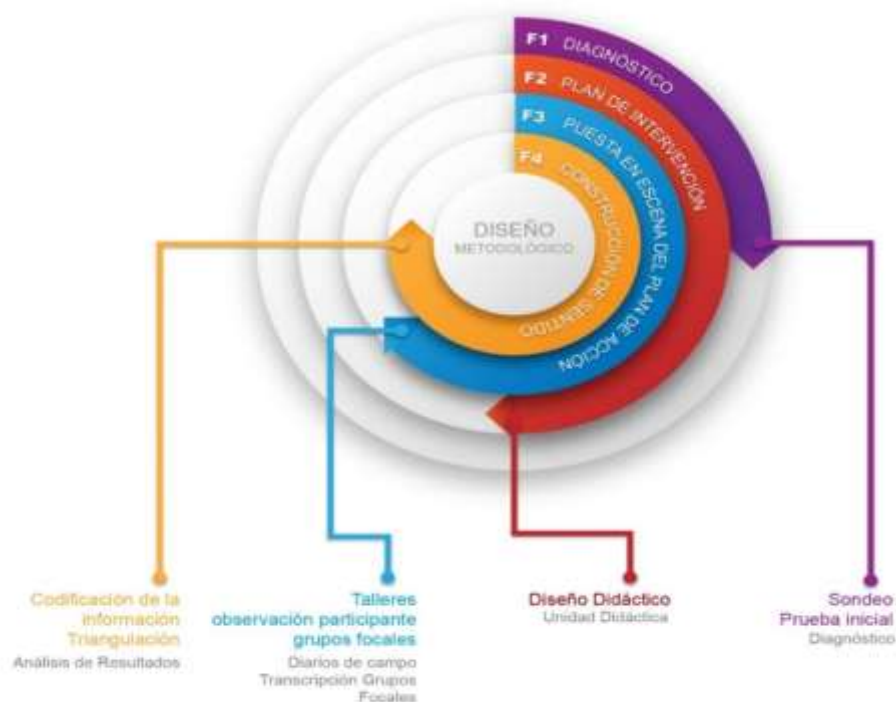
DISEÑO
METODOLÓGICO

F1 DIAGNOSTICO
F2 PLAN DE INTERVENCIÓN
F3 PUESTA EN ESCENA DEL PLAN DE ACCIÓN
F4 CONSTRUCCIÓN DE SENTIDO

Codificación de la información
Triangulación
Análisis de Resultados

Talleres
observación participante
grupos focales
Diarios de campo
Transcripción Grupos Focales

Diseño Didáctico
Unidad Didáctica

Sondeo
Prueba inicial
Diagnóstico